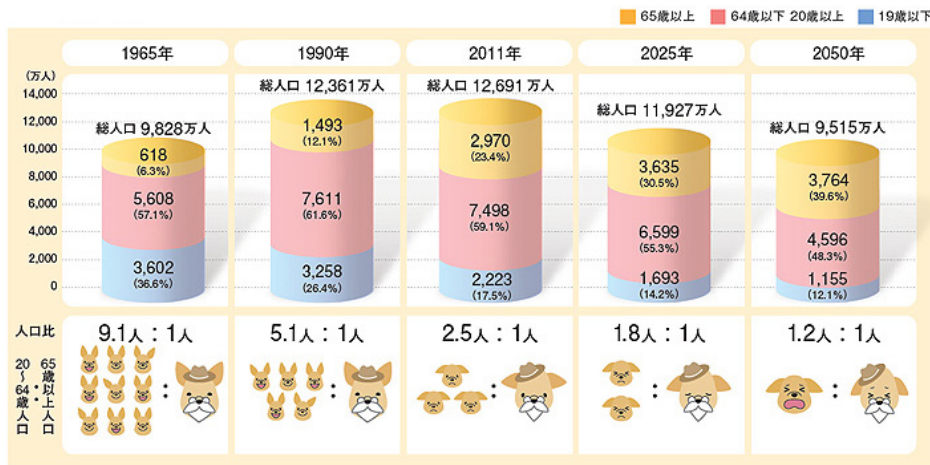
65歳以上　64歳以下 20歳以上　19歳以下

| | 1965年 | 1990年 | 2011年 | 2025年 | 2050年 |
|---|---|---|---|---|---|
| 総人口 | 9,828万人 | 12,361万人 | 12,691万人 | 11,927万人 | 9,515万人 |
| 65歳以上 | 618 (6.3%) | 1,493 (12.1%) | 2,970 (23.4%) | 3,635 (30.5%) | 3,764 (39.6%) |
| 64歳以下 20歳以上 | 5,608 (57.1%) | 7,611 (61.6%) | 7,498 (59.1%) | 6,599 (55.3%) | 4,596 (48.3%) |
| 19歳以下 | 3,602 (36.6%) | 3,258 (26.4%) | 2,223 (17.5%) | 1,693 (14.2%) | 1,155 (12.1%) |
| 人口比 | 9.1人：1人 | 5.1人：1人 | 2.5人：1人 | 1.8人：1人 | 1.2人：1人 |

(万人)
14,000
12,000
10,000
8,000
6,000
4,000
2,000
0

20～64歳人口・65歳以上人口